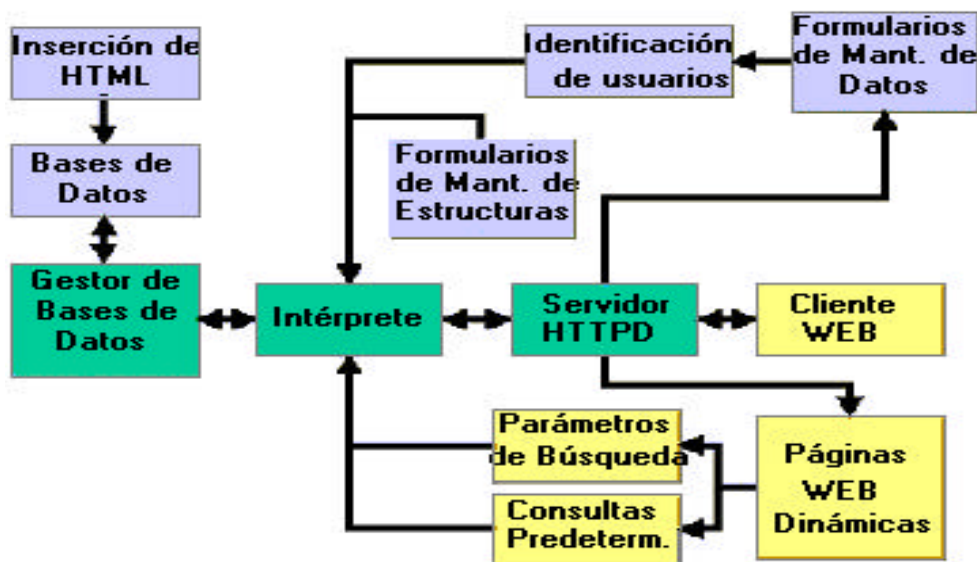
Inserción de HTML

Bases de Datos

Gestor de Bases de Datos

Identificación de usuarios

Formularios de Mant. de Datos

Formularios de Mant. de Estructuras

Intérprete

Servidor HTTPD

Cliente WEB

Parámetros de Búsqueda

Consultas Predeterm.

Páginas WEB Dinámicas